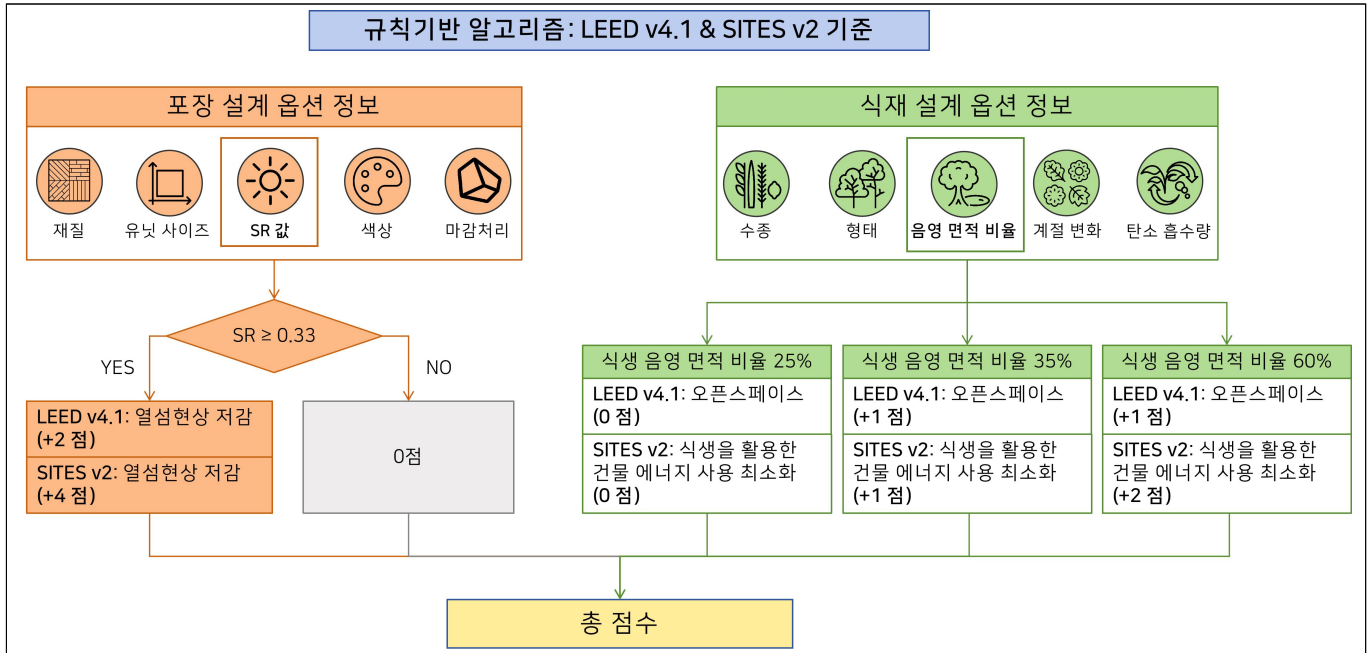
규칙기반 알고리즘: LEED v4.1 & SITES v2 기준

포장 설계 옵션 정보

재질
유닛 사이즈
SR 값
색상
마감처리

$SR \geq 0.33$

YES

NO

LEED v4.1: 열섬현상 저감 (+2 점)

SITES v2: 열섬현상 저감 (+4 점)

0점

식재 설계 옵션 정보

수종
형태
음영 면적 비율
계절 변화
탄소 흡수량

| 식생 음영 면적 비율 25% | 식생 음영 면적 비율 35% | 식생 음영 면적 비율 60% |
|---|---|---|
| LEED v4.1: 오픈스페이스 (0 점) | LEED v4.1: 오픈스페이스 (+1 점) | LEED v4.1: 오픈스페이스 (+1 점) |
| SITES v2: 식생을 활용한 건물 에너지 사용 최소화 (0 점) | SITES v2: 식생을 활용한 건물 에너지 사용 최소화 (+1 점) | SITES v2: 식생을 활용한 건물 에너지 사용 최소화 (+2 점) |

총 점수